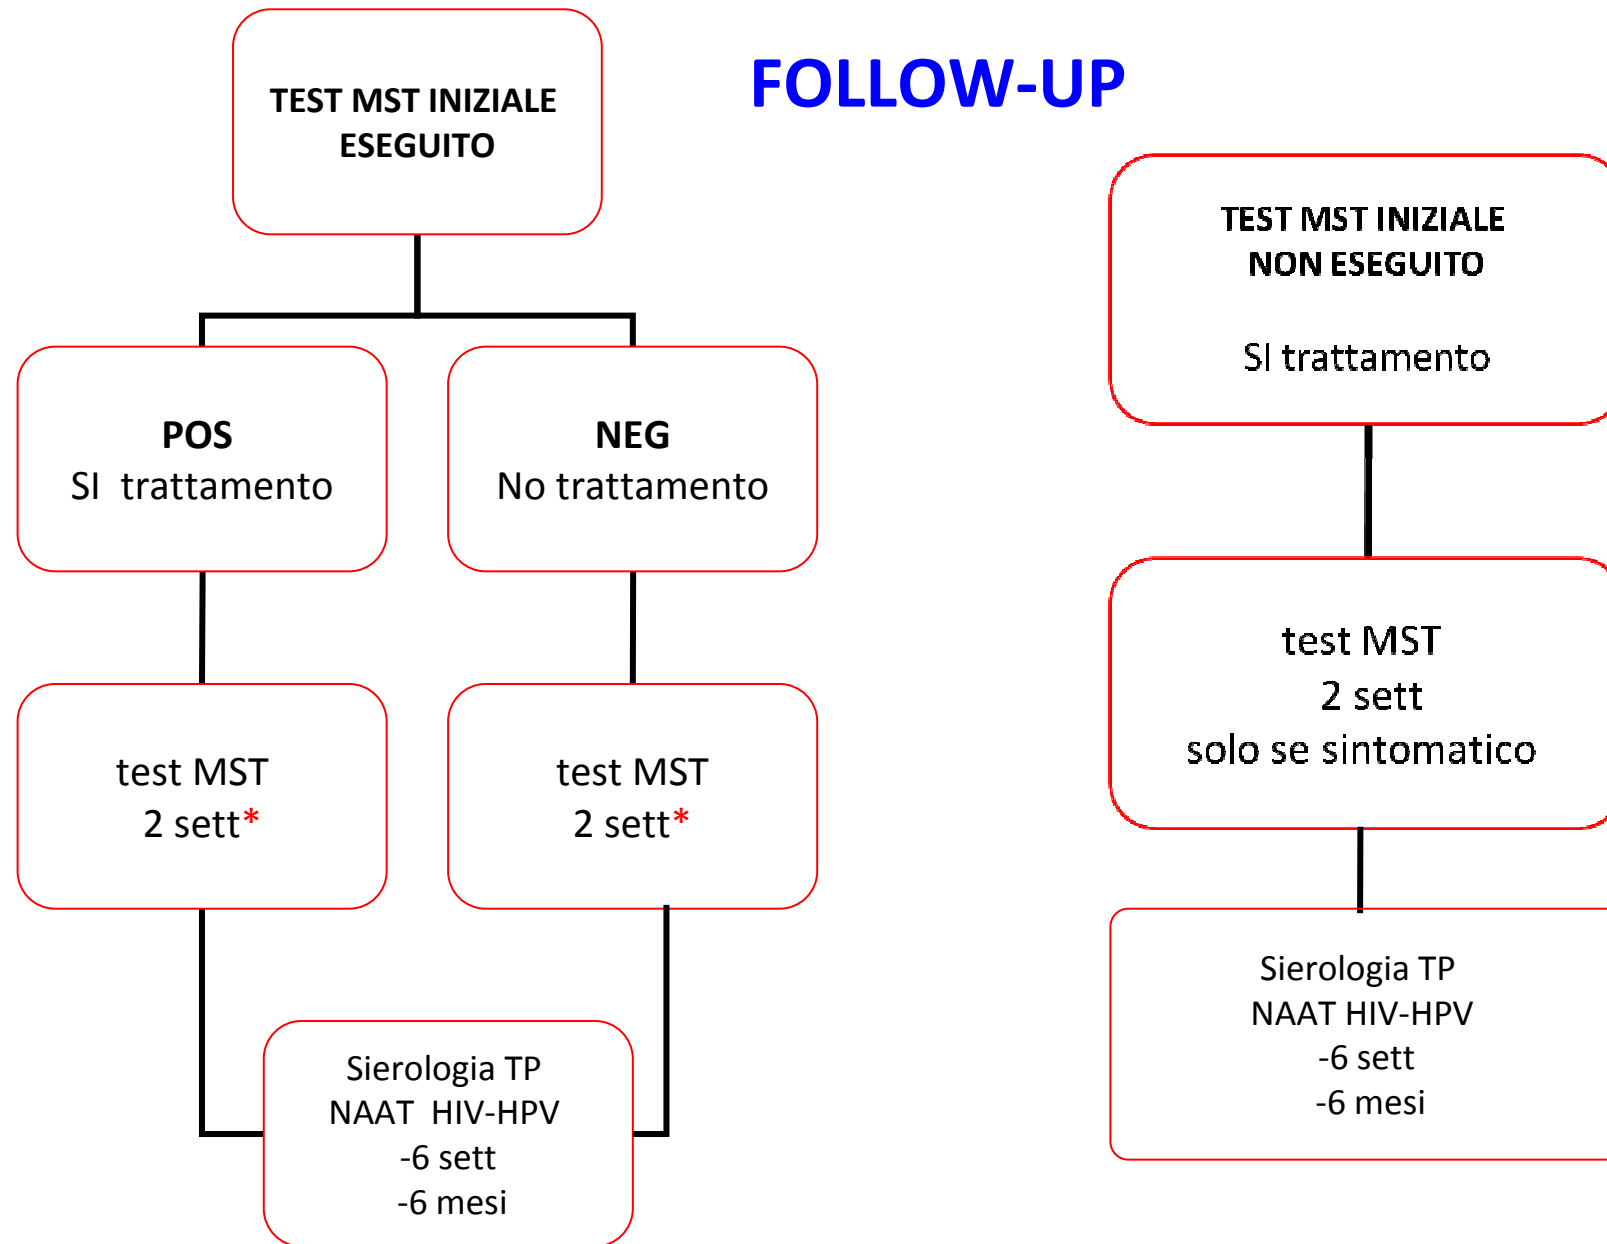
FOLLOW-UP

TEST MST INIZIALE ESEGUITO

POS
SI trattamento

NEG
No trattamento

test MST
2 sett*

test MST
2 sett*

Sierologia TP
NAAT HIV-HPV
-6 sett
-6 mesi

TEST MST INIZIALE NON ESEGUITO

SI trattamento

test MST
2 sett
solo se sintomatico

Sierologia TP
NAAT HIV-HPV
-6 sett
-6 mesi